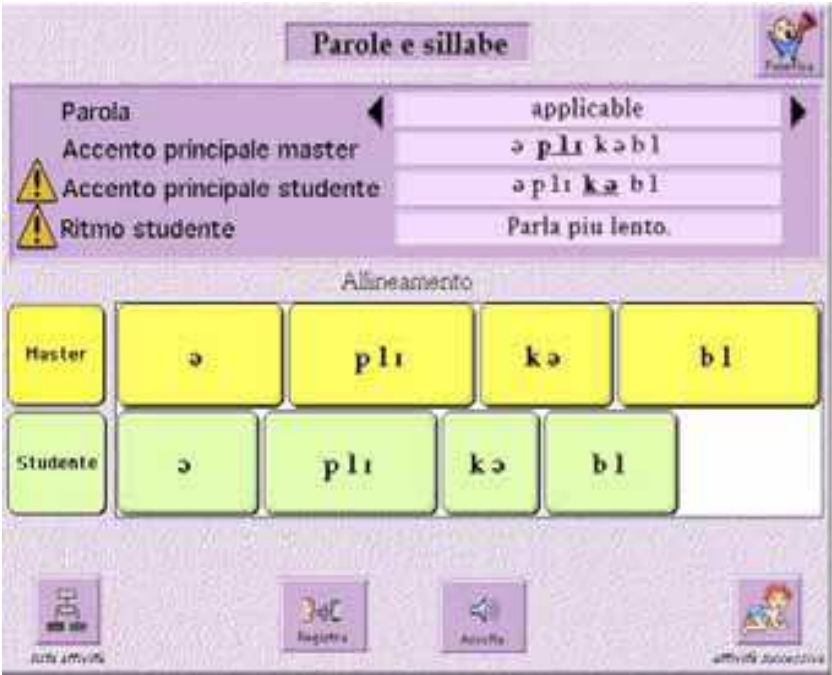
Parole e sillabe

Fonetica

Parola
applicable
Accento principale master
ə plɪ kə bl
Accento principale studente
ə plɪ kə bl
Ritmo studente
Parla piu lento.

Allineamento

| Master | ə | plɪ | kə | bl |
|---|---|---|---|---|
| Studente | ə | plɪ | kə | bl |

Tutte attività
Registra
Ascolta
attività successiva